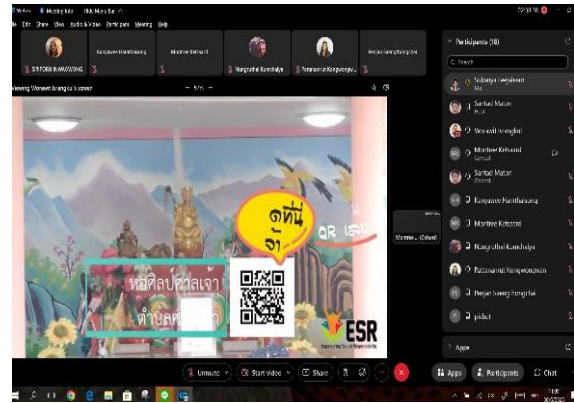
Webex   Meeting Info   Hide Menu Bar

File  Edit  Share  View  Audio & Video  Participants  Meeting  Help

SIRIPORN BUNNAWONG   Kanyawee Hanthaisong   Montree Ketsand   Nangnuthai Kamchaiya   Patcharin Kongwong   Pinyaw Saengthongthai

Viewing Montree's shared screen

หอศิลป์ศาลเจ้า
ตำบล

ที่นี่
QR

ESR

Montree... (Cohost)

Participants (18)

Search

Sudarat Langdonet
Me

Sarttad Matan
Host

Sinrat Kongthai

Montree Ketsand
Cohost

Sarttad Matan
Cohost

Kanyawee Hanthaisong

Montree Ketsand

Nangnuthai Kamchaiya

Patcharin Kongwongwan

Pinyaw Saengthongthai

pilot

Apps

Unmute   Start video   Share   Apps   Participants   Chat